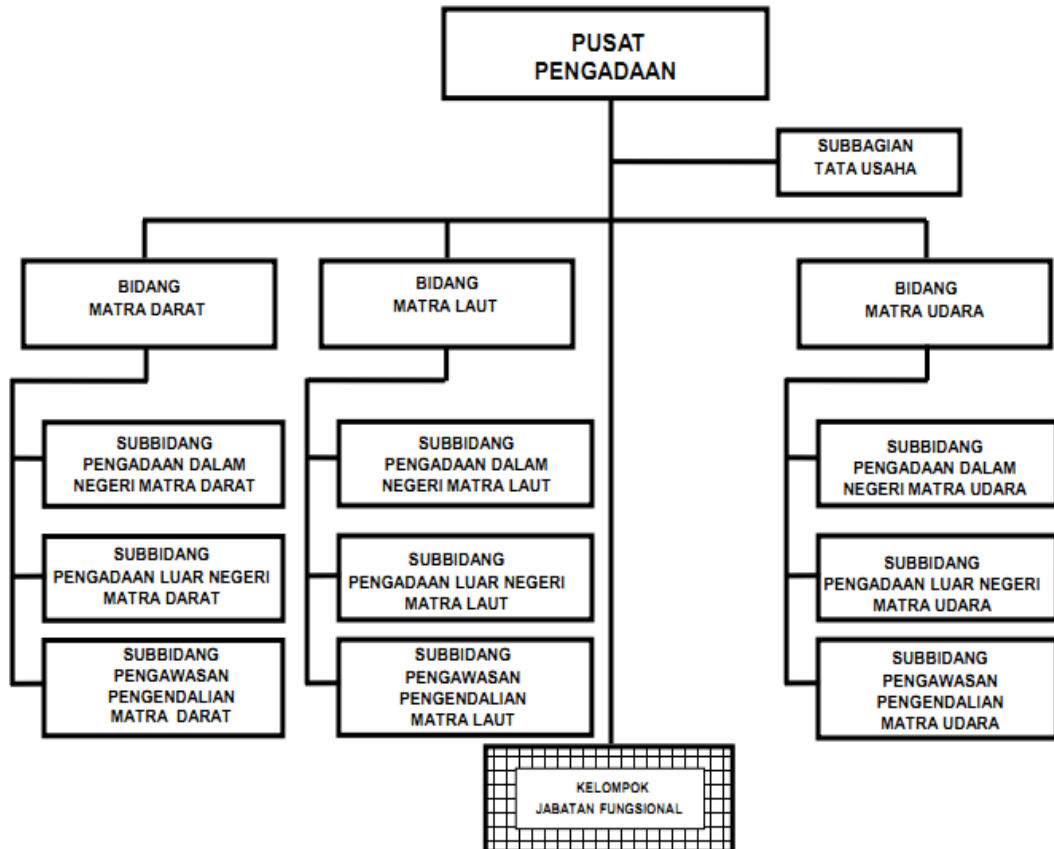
PUSAT PENGADAAN

SUBBAGIAN TATA USAHA

BIDANG MATRA DARAT

BIDANG MATRA LAUT

BIDANG MATRA UDARA

SUBBIDANG PENGADAAN DALAM NEGERI MATRA DARAT

SUBBIDANG PENGADAAN LUAR NEGERI MATRA DARAT

SUBBIDANG PENGAWASAN PENGENDALIAN MATRA DARAT

SUBBIDANG PENGADAAN DALAM NEGERI MATRA LAUT

SUBBIDANG PENGADAAN LUAR NEGERI MATRA LAUT

SUBBIDANG PENGAWASAN PENGENDALIAN MATRA LAUT

SUBBIDANG PENGADAAN DALAM NEGERI MATRA UDARA

SUBBIDANG PENGADAAN LUAR NEGERI MATRA UDARA

SUBBIDANG PENGAWASAN PENGENDALIAN MATRA UDARA

KELOMPOK JABATAN FUNGSIONAL